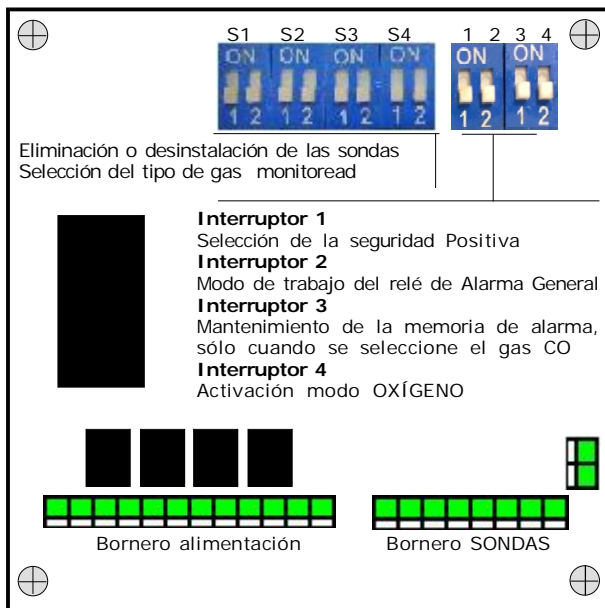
S1 S2 S3 S4
ON ON ON ON
1 2 1 2 1 2 1 2

1 2 3 4
ON ON
1 2 1 2

Eliminación o desinstalación de las sondas
Selección del tipo de gas monitoread

**Interruptor 1**
Selección de la seguridad Positiva
**Interruptor 2**
Modo de trabajo del relé de Alarma General
**Interruptor 3**
Mantenimiento de la memoria de alarma, sólo cuando se seleccione el gas CO
**Interruptor 4**
Activación modo OXÍGENO

Bornero alimentación

Bornero SONDAS